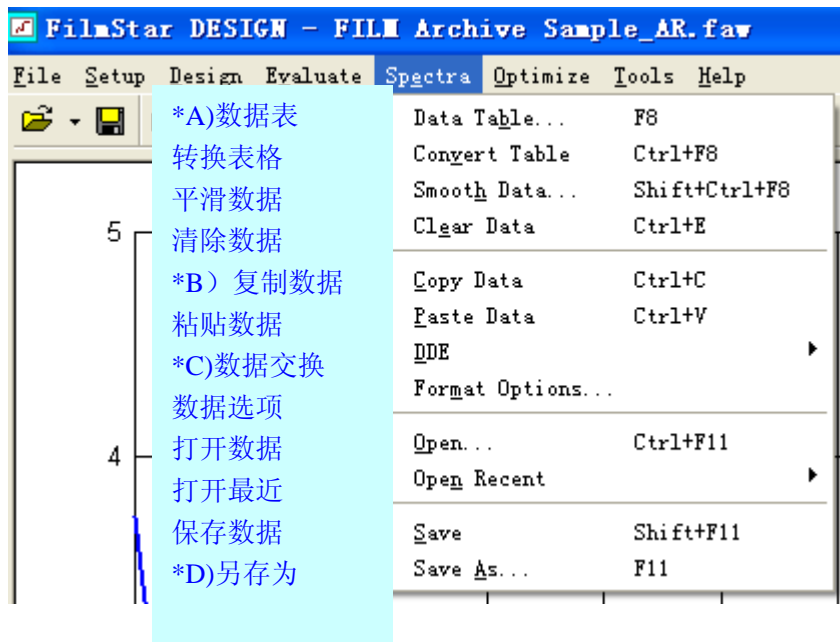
FilmStar DESIGN - FILM Archive Sample_AR.faw

File Setup Design Evaluate Spectra Optimize Tools Help

*A)数据表
转换表格
平滑数据
清除数据
*B）复制数据
粘贴数据
*C)数据交换
数据选项
打开数据
打开最近
保存数据
*D)另存为

Data Table... F8
Convert Table Ctrl+F8
Smooth Data... Shift+Ctrl+F8
Clear Data Ctrl+E
Copy Data Ctrl+C
Paste Data Ctrl+V
DDE
Format Options...
Open... Ctrl+F11
Open Recent
Save Shift+F11
Save As... F11

5
4